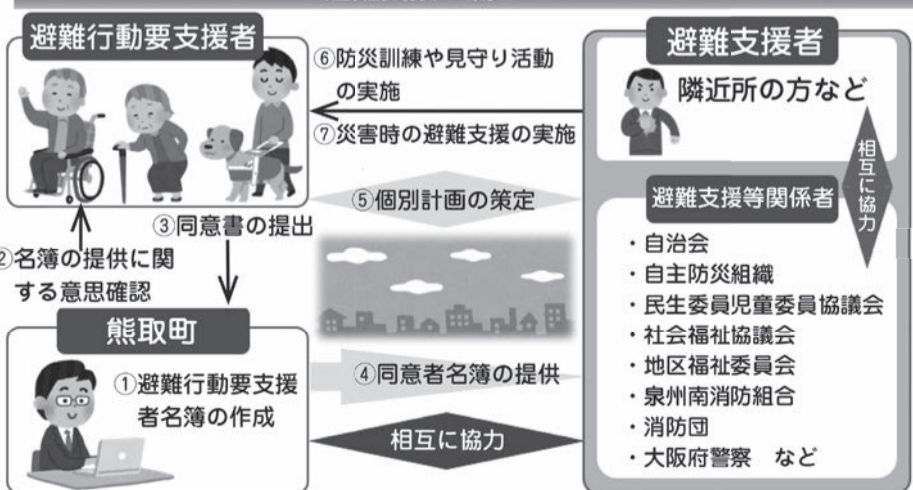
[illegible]

避難行動要支援者

⑥防災訓練や見守り活動の実施

⑦災害時の避難支援の実施

避難支援者

隣近所の方など

相互に協力

⑤個別計画の策定

③同意書の提出

②名簿の提供に関する意思確認

避難支援等関係者

・自治会
・自主防災組織
・民生委員児童委員協議会
・社会福祉協議会
・地区福祉委員会
・泉州南消防組合
・消防団
・大阪府警察　など

熊取町

①避難行動要支援者名簿の作成

④同意者名簿の提供

相互に協力